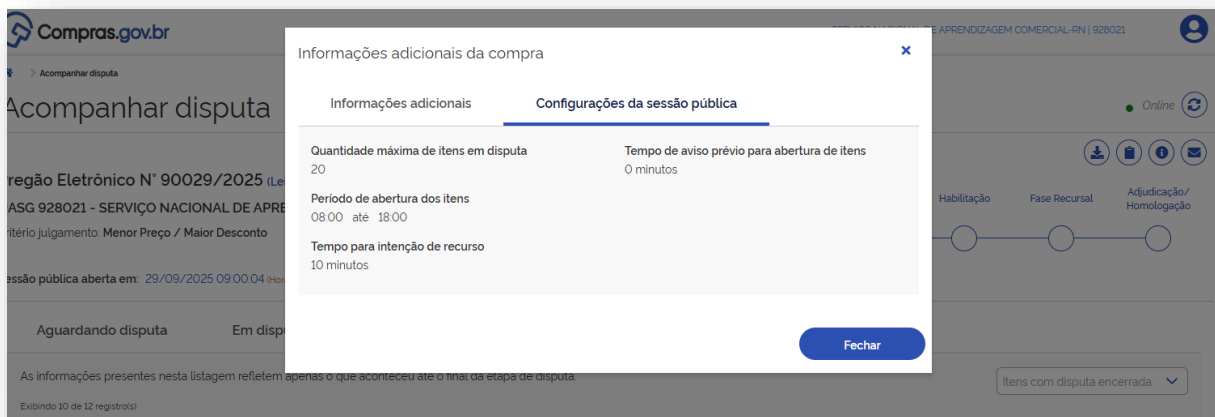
Compras.gov.br

SERVIÇO NACIONAL DE APRENDIZAGEM COMERCIAL-RN | 928021

> Acompanhar disputa

Acompanhar disputa

Online

regão Eletrônico N° 90029/2025 (Lei

ASG 928021 - SERVIÇO NACIONAL DE APRE

ritério julgamento: Menor Preço / Maior Desconto

essão pública aberta em: 29/09/2025 09:00:04 (Hor

Habilitação

Fase Recursal

Adjudicação/ Homologação

Aguardando disputa

Em disp

As informações presentes nesta listagem refletem apenas o que aconteceu até o final da etapa de disputa.

Exibindo 10 de 12 registro(s)

Itens com disputa encerrada

Informações adicionais da compra

×

Informações adicionais

Configurações da sessão pública

Quantidade máxima de itens em disputa
20

Tempo de aviso prévio para abertura de itens
0 minutos

Período de abertura dos itens
08:00 até 18:00

Tempo para intenção de recurso
10 minutos

Fechar